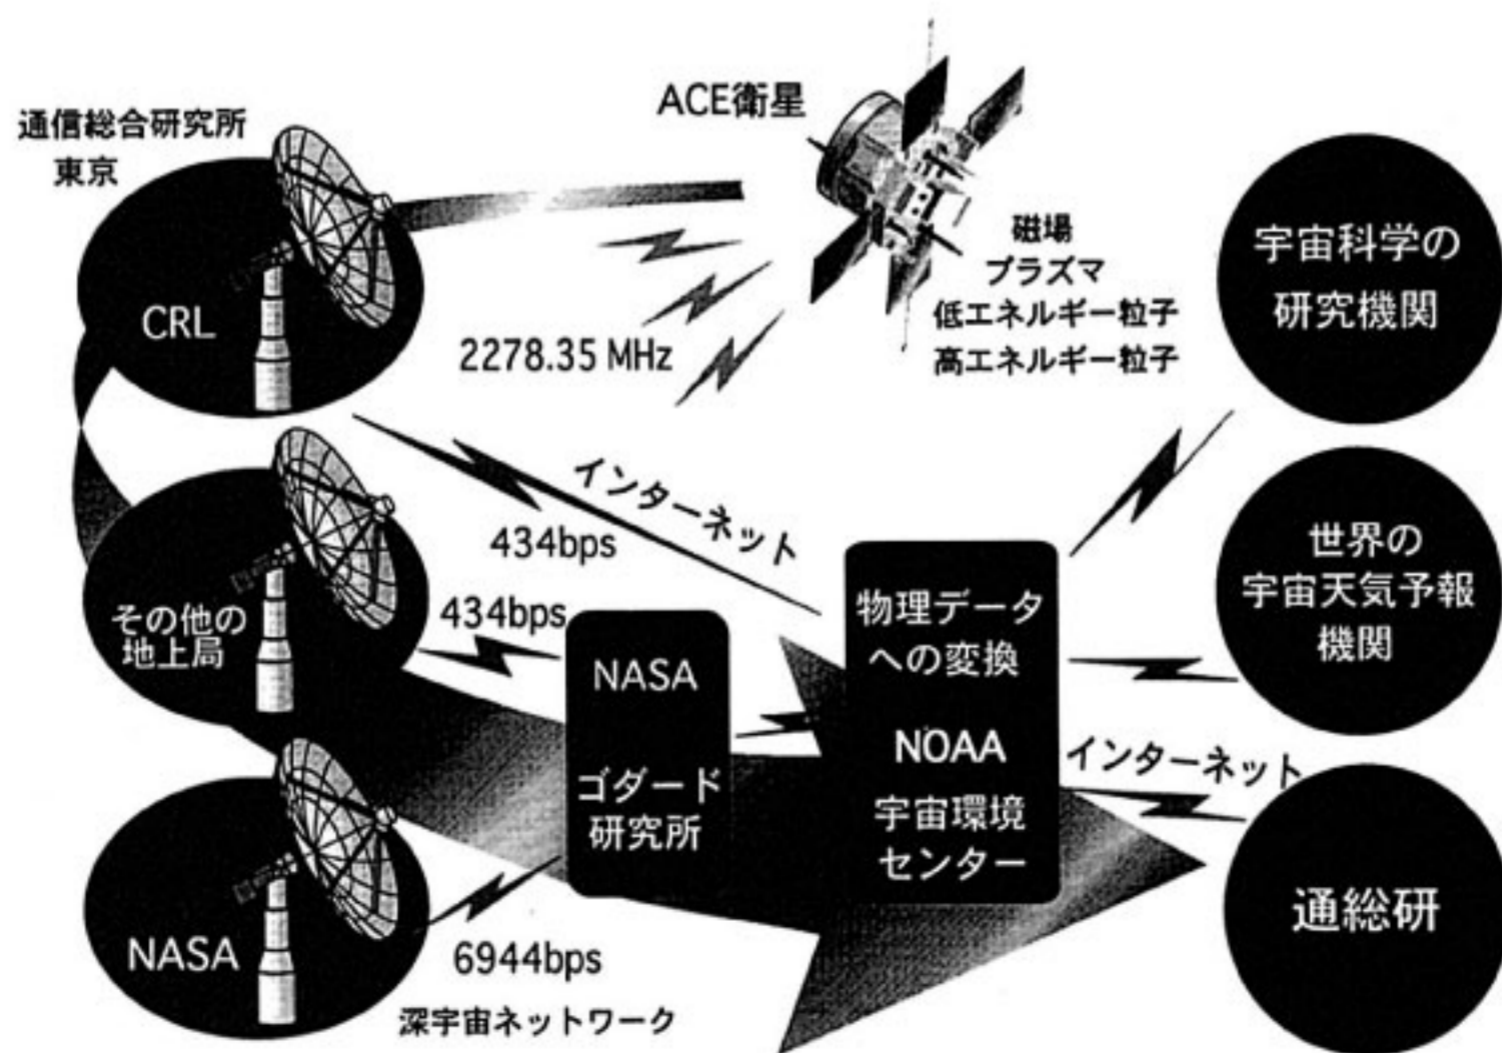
通信総合研究所
東京

CRL

ACE衛星

2278.35 MHz

磁場
プラズマ
低エネルギー粒子
高エネルギー粒子

宇宙科学の
研究機関

インターネット

434bps

その他の
地上局

434bps

NASA
ゴダード
研究所

物理データ
への変換

NOAA
宇宙環境
センター

世界の
宇宙天気予報
機関

インターネット

通総研

NASA

6944bps

深宇宙ネットワーク